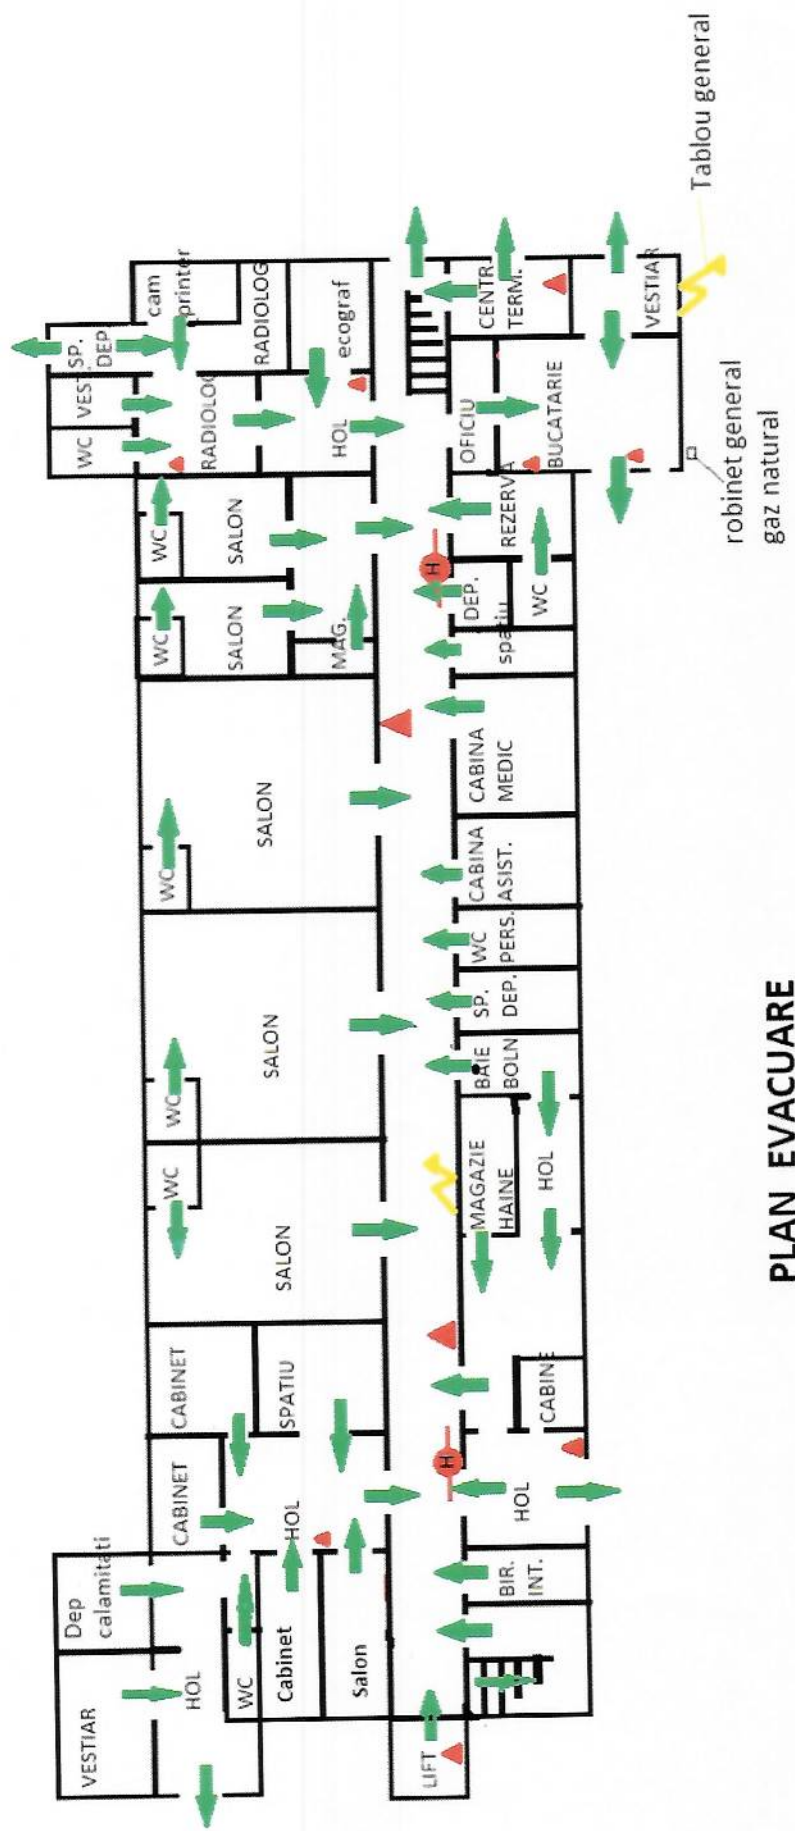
PLAN EVACUARE

Tablou general

robinet general gaz natural

cam printer
SP. DEP
VEST
WC
RADIOLOG
RADIOLOG
ecograf
HOL
CENTR. TERM.
VESTIAR
OFICIU
BUCATARIE
REZERVA
WC
SALON
WC
SALON
MAG.
DEP.
spatiu
WC
H
SALON
WC
CABINA MEDIC
CABINA ASIST.
WC PERS.
SP. DEP.
SALON
WC
BAIE BOLN
HOL
WC
MAGAZIE HAINE
SALON
WC
CABINET
SPATIU
CABINE
CABINET
HOL
H
HOL
Dep calamitati
BIR. INT.
VESTIAR
HOL
WC
Cabinet
Salon
LIFT